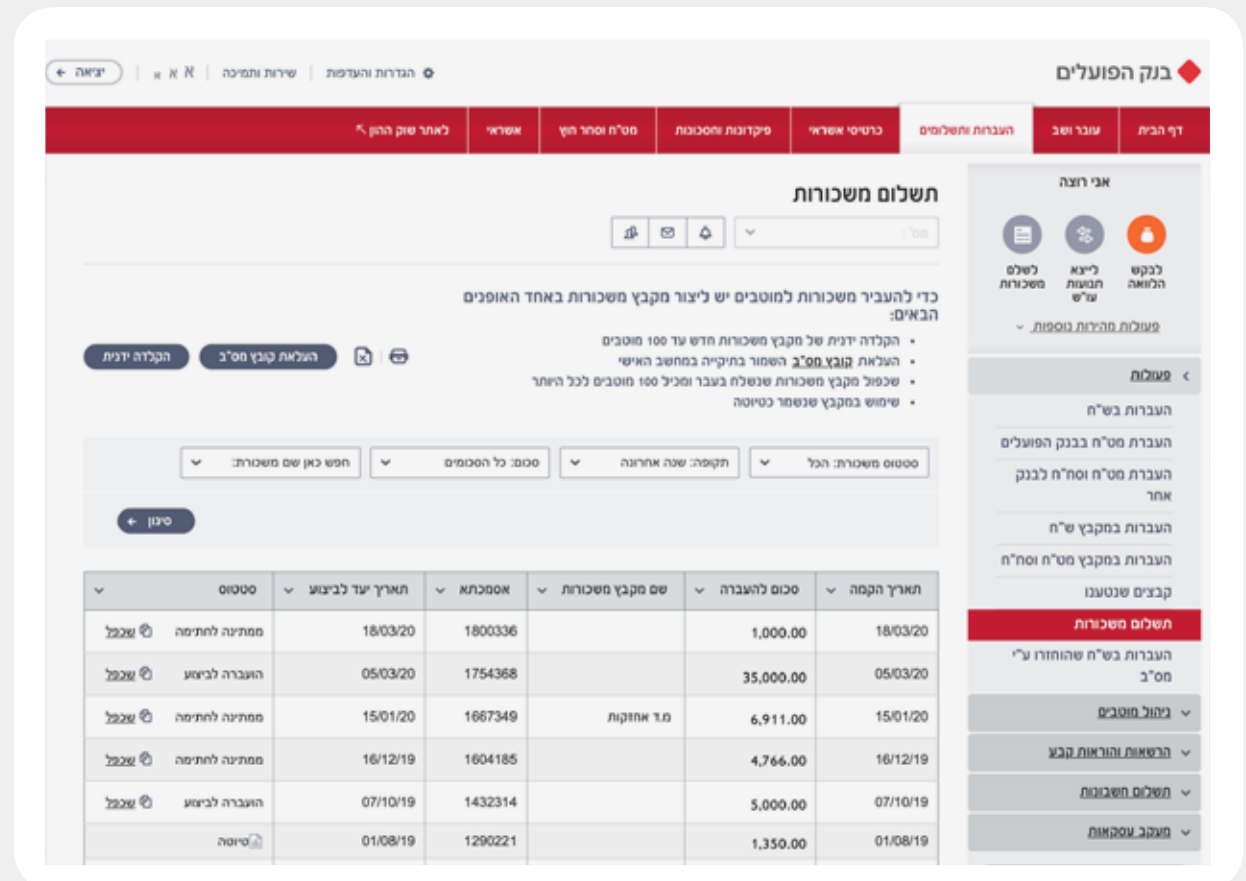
בנק הפועלים

הגדרות והעדפות | שירות ותמיכה | א א א | יציאה

דף הבית | עובר ושב | העברות ותשלומים | כרטיסי אשראי | פיקדונות וחסכונות | מט"ח וסחר חוץ | אשראי | לאתר שוק ההון

אני רוצה

לבקש הלוואה
לייצא תנועות עו"ש
לשלם משכורות

פעולות מהירות נוספות

פעולות
העברות בש"ח
העברת מט"ח בבנק הפועלים
העברת מט"ח וסח"ח לבנק אחר
העברות במקבץ ש"ח
העברות במקבץ מט"ח וסח"ח
קבצים שנטענו
תשלום משכורות
העברות בש"ח שהוחזרו ע"י מס"ב

ניהול מוטבים
הרשאות והוראות קבע
תשלום חשבונות
מעקב עסקאות

תשלום משכורות

מס':

כדי להעביר משכורות למוטבים יש ליצור מקבץ משכורות באחד האופנים הבאים:

• הקלדה ידנית של מקבץ משכורות חדש עד 100 מוטבים
• העלאת קובץ מס"ב השמור בתיקייה במחשב האישי
• שכפול מקבץ משכורות שנשלח בעבר ומכיל 100 מוטבים לכל היותר
• שימוש במקבץ שנשמר כטיוטה

הקלדה ידנית | העלאת קובץ מס"ב

סטטוס משכורות: הכל | תקופה: שנה אחרונה | סכום: כל הסכומים | חפש כאן שם משכורות:

סינון

| תאריך הקמה | סכום להעברה | שם מקבץ משכורות | אסמכתא | תאריך יעד לביצוע | סטטוס |
|---|---|---|---|---|---|
| 18/03/20 | 1,000.00 | | 1800336 | 18/03/20 | ממתינה לחתימה שכפל |
| 05/03/20 | 35,000.00 | | 1754368 | 05/03/20 | הועברה לביצוע שכפל |
| 15/01/20 | 6,911.00 | מ.ד אחזקות | 1667349 | 15/01/20 | ממתינה לחתימה שכפל |
| 16/12/19 | 4,766.00 | | 1604185 | 16/12/19 | ממתינה לחתימה שכפל |
| 07/10/19 | 5,000.00 | | 1432314 | 07/10/19 | הועברה לביצוע שכפל |
| 01/08/19 | 1,350.00 | | 1290221 | 01/08/19 | טיוטה |